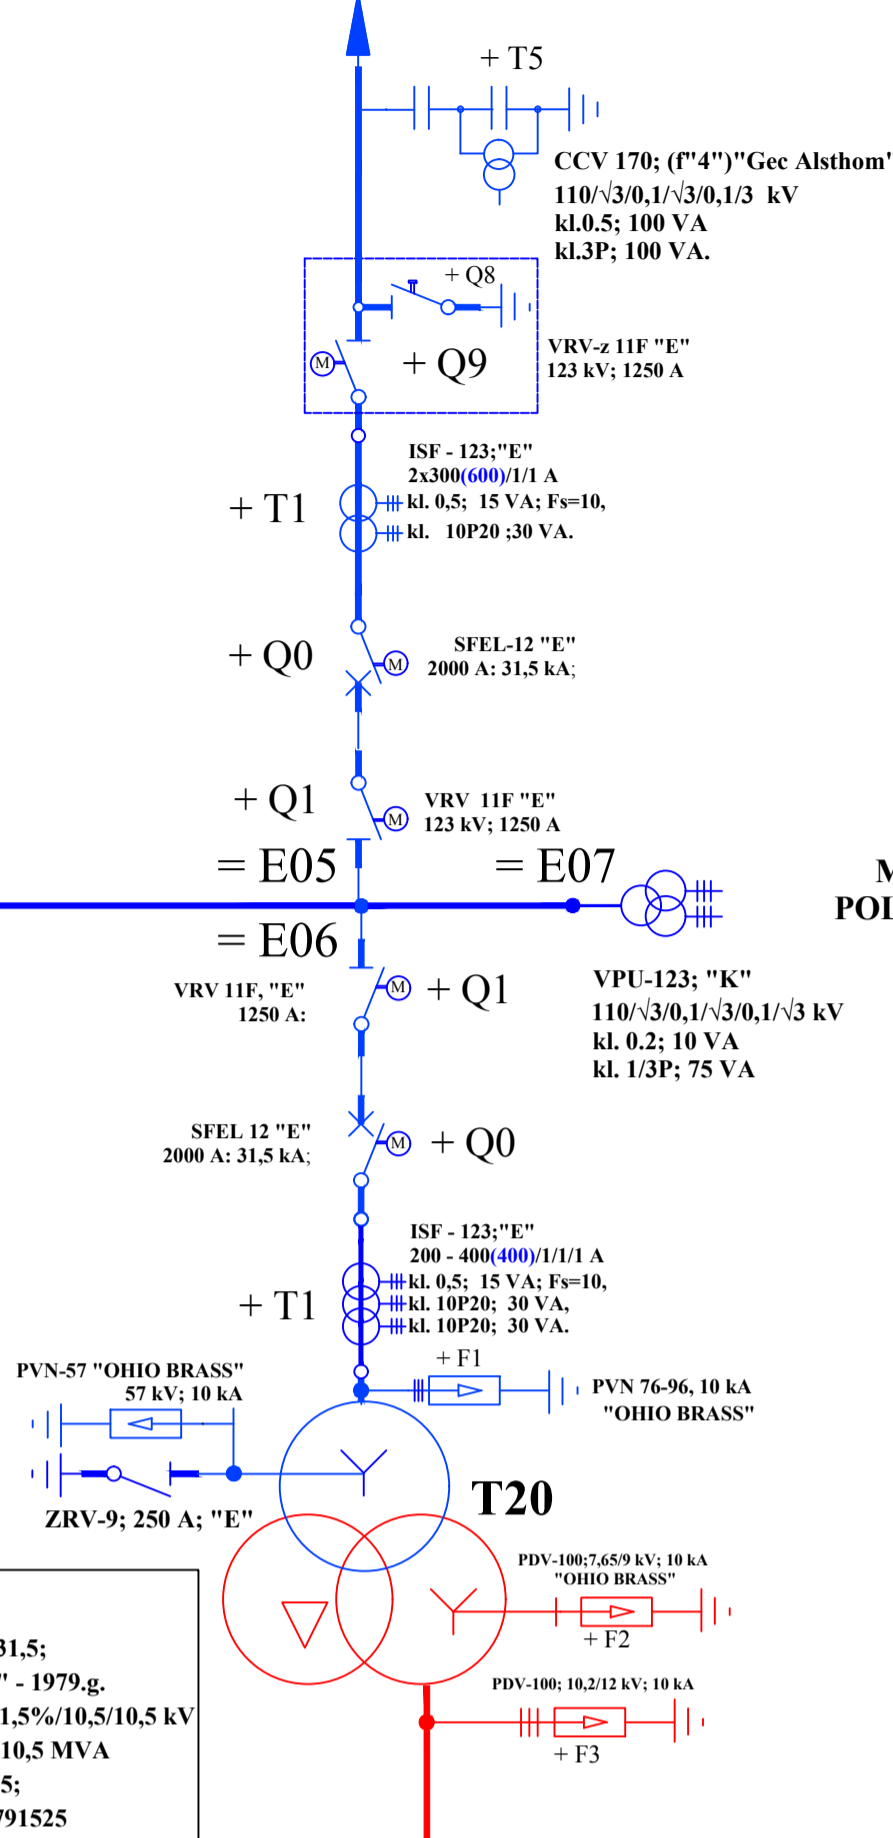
+ T5

CCV 170; (f"4")"Gec Alsthom'
110/√3/0,1/√3/0,1/3 kV
kl.0.5; 100 VA
kl.3P; 100 VA.

+ Q8

+ Q9

VRV-z 11F "E"
123 kV; 1250 A

ISF - 123;"E"
2x300(600)/1/1 A
kl. 0,5; 15 VA; Fs=10,
kl. 10P20 ;30 VA.

+ T1

+ Q0

SFEL-12 "E"
2000 A: 31,5 kA;

+ Q1

VRV 11F "E"
123 kV; 1250 A

= E05

= E07

M
POL

= E06

VRV 11F, "E"
1250 A:

+ Q1

VPU-123; "K"
110/√3/0,1/√3/0,1/√3 kV
kl. 0.2; 10 VA
kl. 1/3P; 75 VA

SFEL 12 "E"
2000 A: 31,5 kA;

+ Q0

ISF - 123;"E"
200 - 400(400)/1/1/1 A
kl. 0,5; 15 VA; Fs=10,
kl. 10P20; 30 VA,
kl. 10P20; 30 VA.

+ T1

PVN-57 "OHIO BRASS"
57 kV; 10 kA

+ F1

PVN 76-96, 10 kA
"OHIO BRASS"

ZRV-9; 250 A; "E"

T20

PDV-100;7,65/9 kV; 10 kA
"OHIO BRASS"

+ F2

PDV-100; 10,2/12 kV; 10 kA

+ F3

31,5;
" - 1979.g.
1,5%/10,5/10,5 kV
10,5 MVA
5;
791525